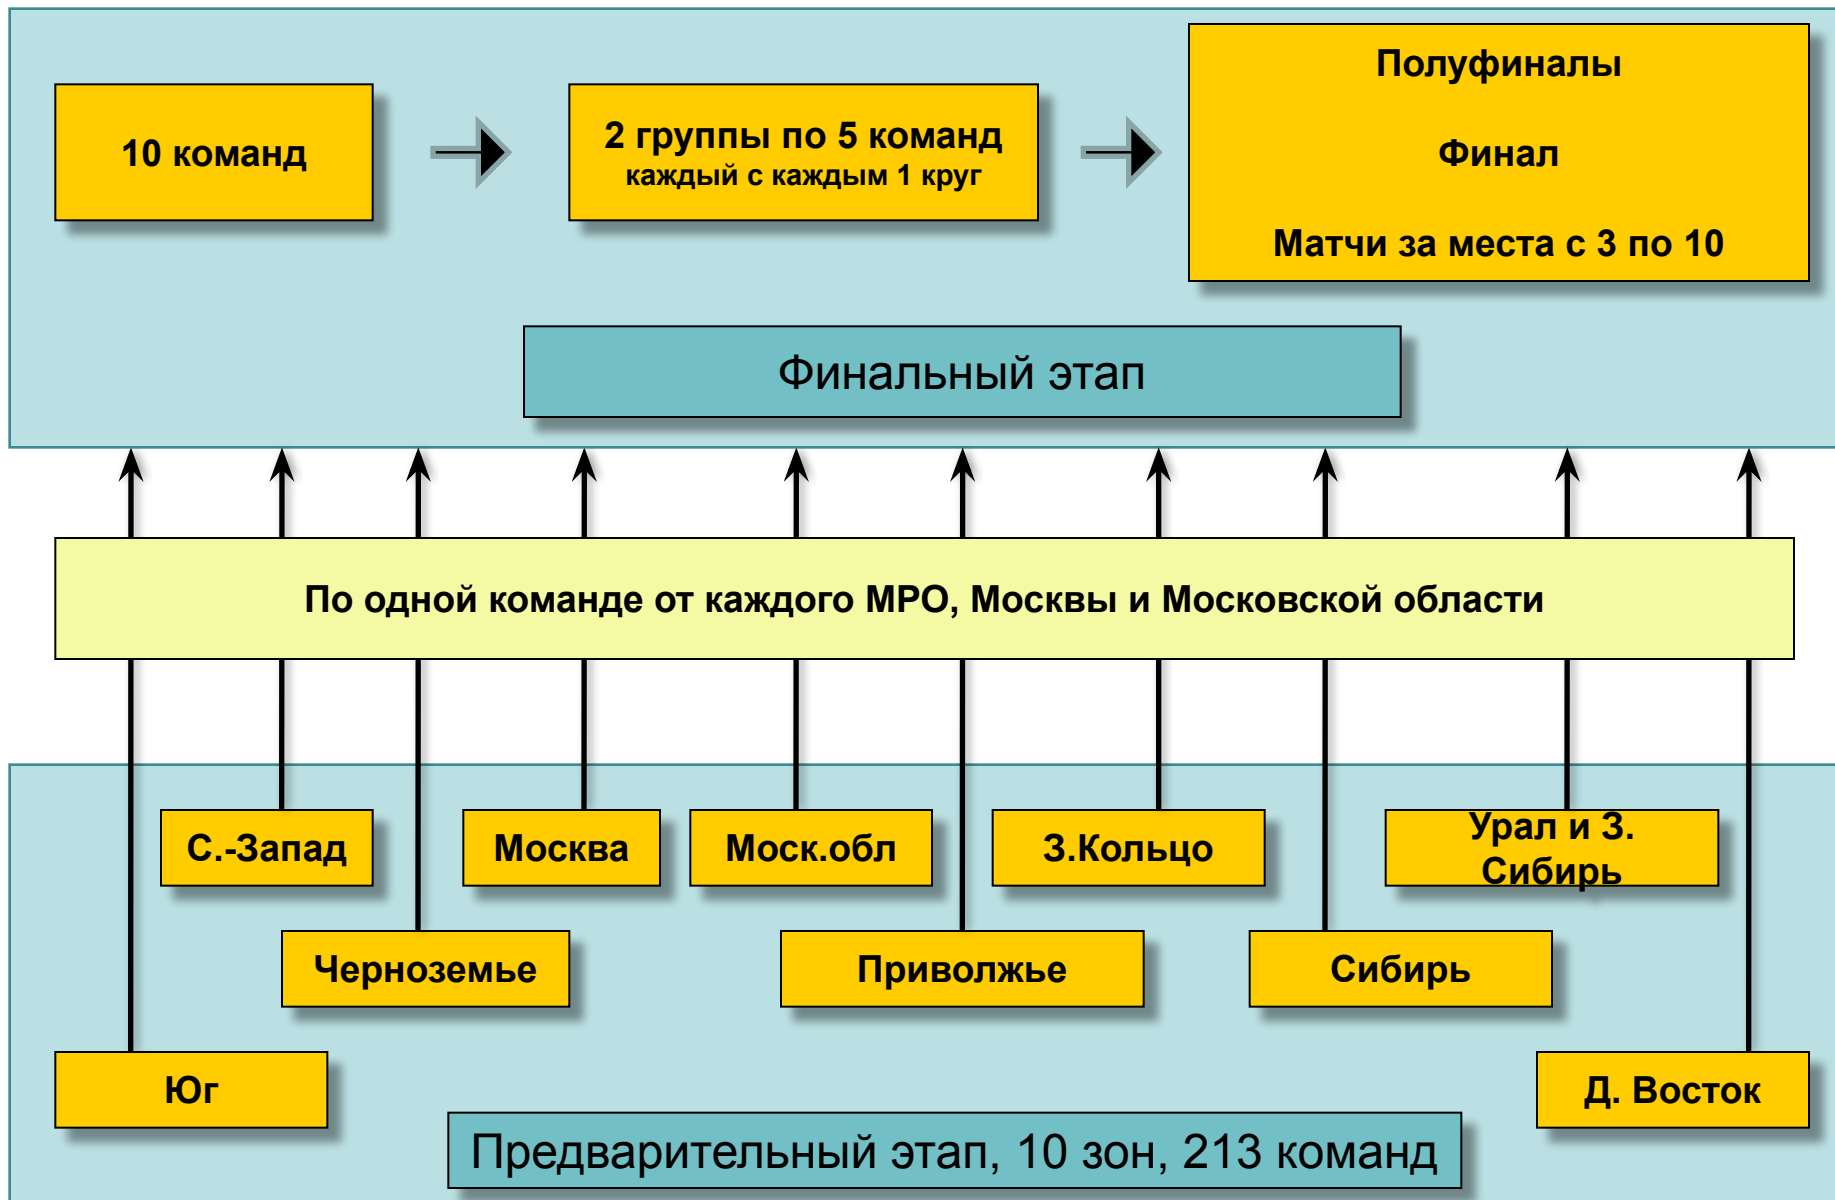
10 команд

2 группы по 5 команд
каждый с каждым 1 круг

Полуфиналы

Финал

Матчи за места с 3 по 10

Финальный этап

По одной команде от каждого МРО, Москвы и Московской области

С.-Запад

Москва

Моск.обл

З.Кольцо

Урал и З. Сибирь

Черноземье

Приволжье

Сибирь

Юг

Д. Восток

Предварительный этап, 10 зон, 213 команд